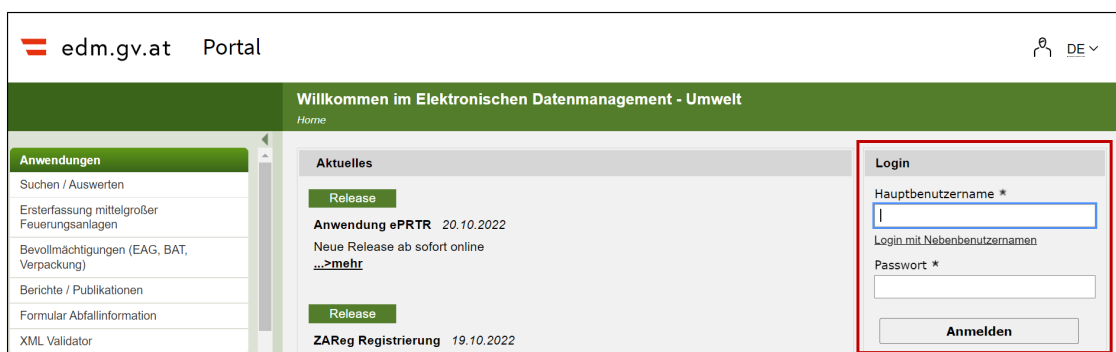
edm.gv.at Portal

DE

Willkommen im Elektronischen Datenmanagement - Umwelt
Home

Anwendungen
Suchen / Auswerten
Ersterfassung mittelgroßer Feuerungsanlagen
Bevollmächtigungen (EAG, BAT, Verpackung)
Berichte / Publikationen
Formular Abfallinformation
XML Validator

Aktuelles

Release
Anwendung ePRTR 20.10.2022
Neue Release ab sofort online
...>mehr

Release
ZAReg Registrierung 19.10.2022

Login
Hauptbenutzername *
Login mit Nebenbenutzernamen
Passwort *
Anmelden